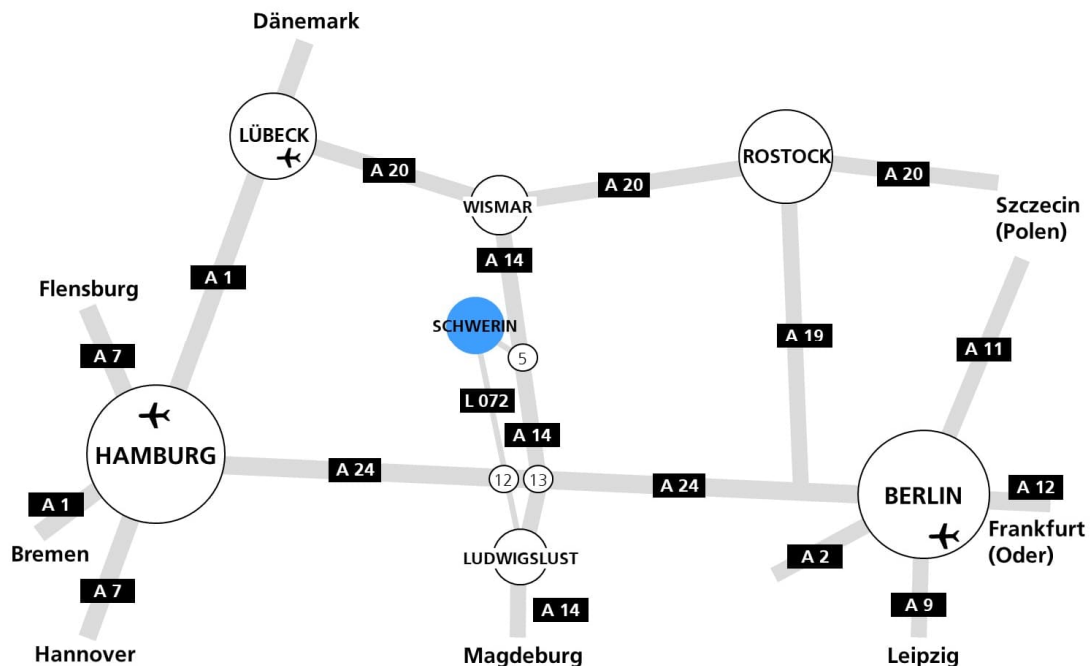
Dänemark

LÜBECK

A 20

WISMAR

A 20

ROSTOCK

A 20

Szczecin (Polen)

A 1

A 14

Flensburg

SCHWERIN

5

A 19

A 11

A 7

L 072

A 14

HAMBURG

A 24

12

13

A 24

BERLIN

A 12

A 1

Frankfurt (Oder)

Bremen

LUDWIGSLUST

A 2

A 7

A 14

A 9

Hannover

Magdeburg

Leipzig